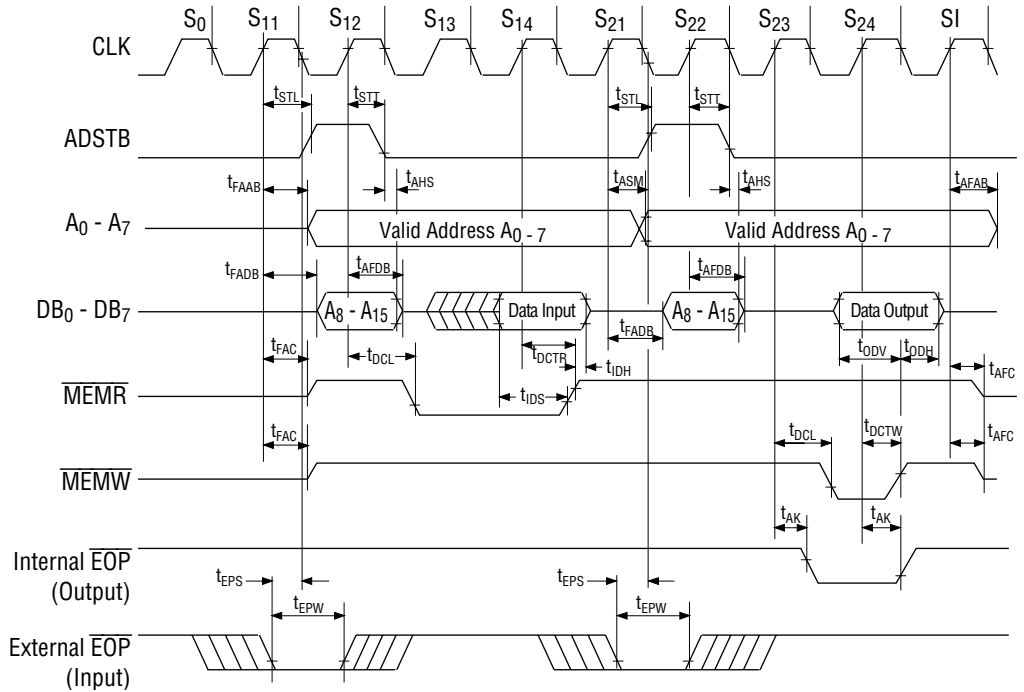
$S_0$ $S_{11}$ $S_{12}$ $S_{13}$ $S_{14}$ $S_{21}$ $S_{22}$ $S_{23}$ $S_{24}$ SI

CLK

$t_{STL}$ $t_{STT}$ $t_{STL}$ $t_{STT}$

ADSTB

$t_{FAAB}$ $t_{AHS}$ $t_{ASM}$ $t_{AHS}$ $t_{AFAB}$

$A_0$ - $A_7$

Valid Address $A_{0-7}$

Valid Address $A_{0-7}$

$t_{FADB}$ $t_{AFDB}$ $t_{AFDB}$

$DB_0$ - $DB_7$

$A_8$ - $A_{15}$

Data Input

$t_{FADB}$

$A_8$ - $A_{15}$

Data Output

$t_{FAC}$ $t_{DCL}$ $t_{DCTR}$ $t_{IDH}$ $t_{ODV}$ $t_{ODH}$ $t_{AFC}$

$\overline{MEMR}$

$t_{IDS}$

$t_{FAC}$ $t_{DCL}$ $t_{DCTW}$ $t_{AFC}$

$\overline{MEMW}$

$t_{AK}$ $t_{AK}$

Internal $\overline{EOP}$ (Output)

$t_{EPS}$ $t_{EPS}$

$t_{EPW}$ $t_{EPW}$

External $\overline{EOP}$ (Input)